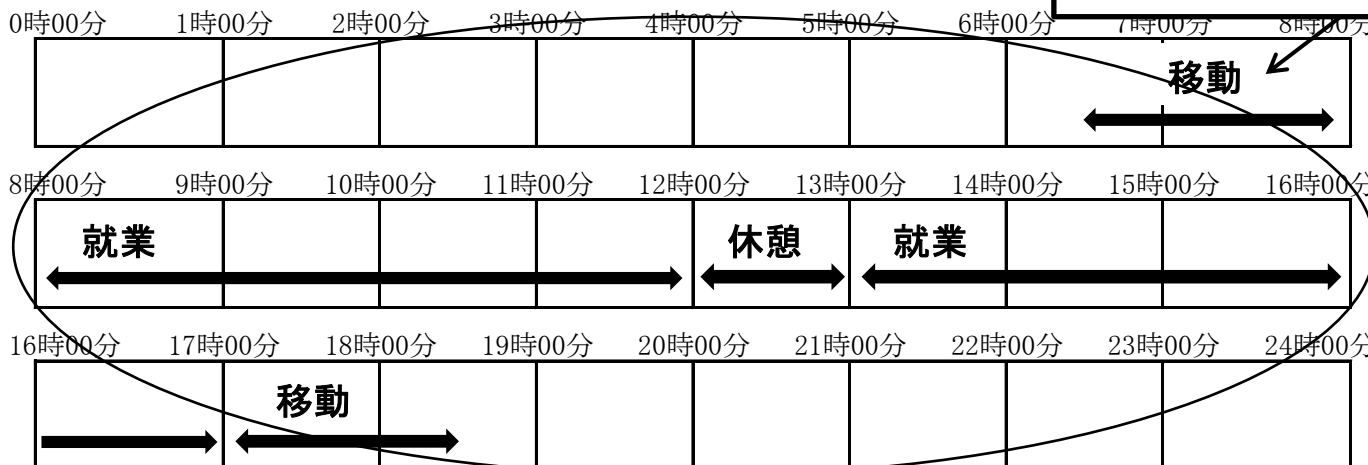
0時00分 1時00分 2時00分 3時00分 4時00分 5時00分 6時00分 7時00分 8時00分

移動

8時00分 9時00分 10時00分 11時00分 12時00分 13時00分 14時00分 15時00分 16時00分

就業 休憩 就業

16時00分 17時00分 18時00分 19時00分 20時00分 21時00分 22時00分 23時00分 24時00分

移動